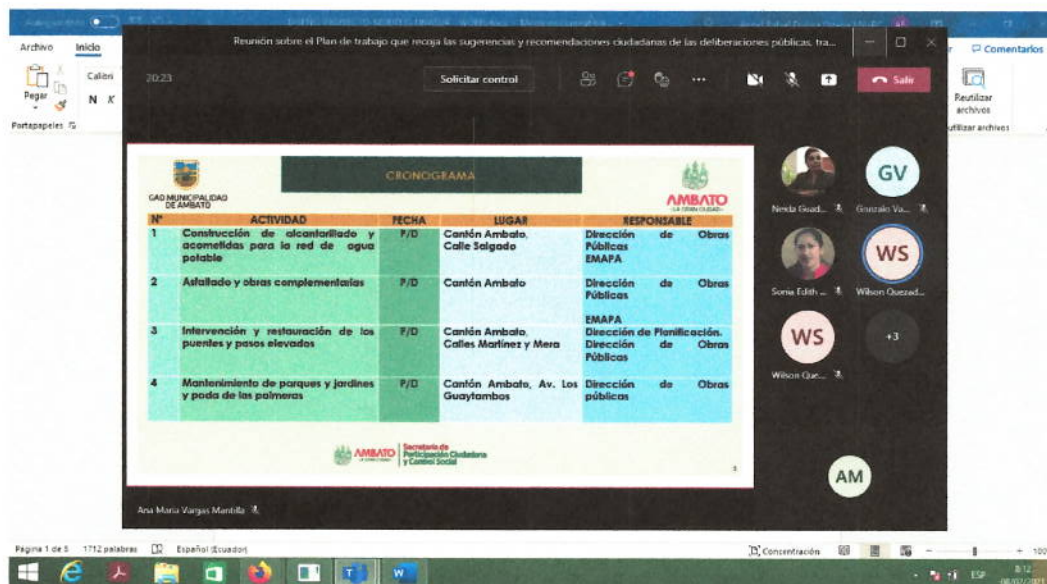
Archivo Inicio

Pegar

Portapapeles

Calibri

N K

Reunión sobre el Plan de trabajo que recoja las sugerencias y recomendaciones ciudadanas de las deliberaciones públicas, tra...

20:23

Solicitar control

Salir

Comentarios

Reutilizar archivos

Reutilizar archivos

GAD MUNICIPALIDAD DE AMBATO

CRONOGRAMA

AMBATO

| Nº | ACTIVIDAD | FECHA | LUGAR | RESPONSABLE |
|---|---|---|---|---|
| 1 | Construcción de alcantarillado y acometidas para la red de agua potable | P/D | Cantón Ambato, Calle Salgado | Dirección de Obras Públicas EMAPA |
| 2 | Asfaltado y obras complementarias | P/D | Cantón Ambato | Dirección de Obras Públicas EMAPA |
| 3 | Intervención y restauración de los puentes y pasos elevados | P/D | Cantón Ambato, Calles Martínez y Mera | Dirección de Planificación. Dirección de Obras Públicas |
| 4 | Mantenimiento de parques y jardines y poda de las palmeras | P/D | Cantón Ambato, Av. Los Guaytambos | Dirección de Obras públicas |

AMBATO Secretaría de Participación Ciudadana y Control Social

Neida Guad...

GV

Gonzalo Va...

Sonia Edith ...

WS

Wilson Quezad...

WS

Wilson Que...

+3

AM

Ana Maria Vargas Mantilla

Página 1 de 5 1712 palabras Español (Ecuador)

Concentración

ESP